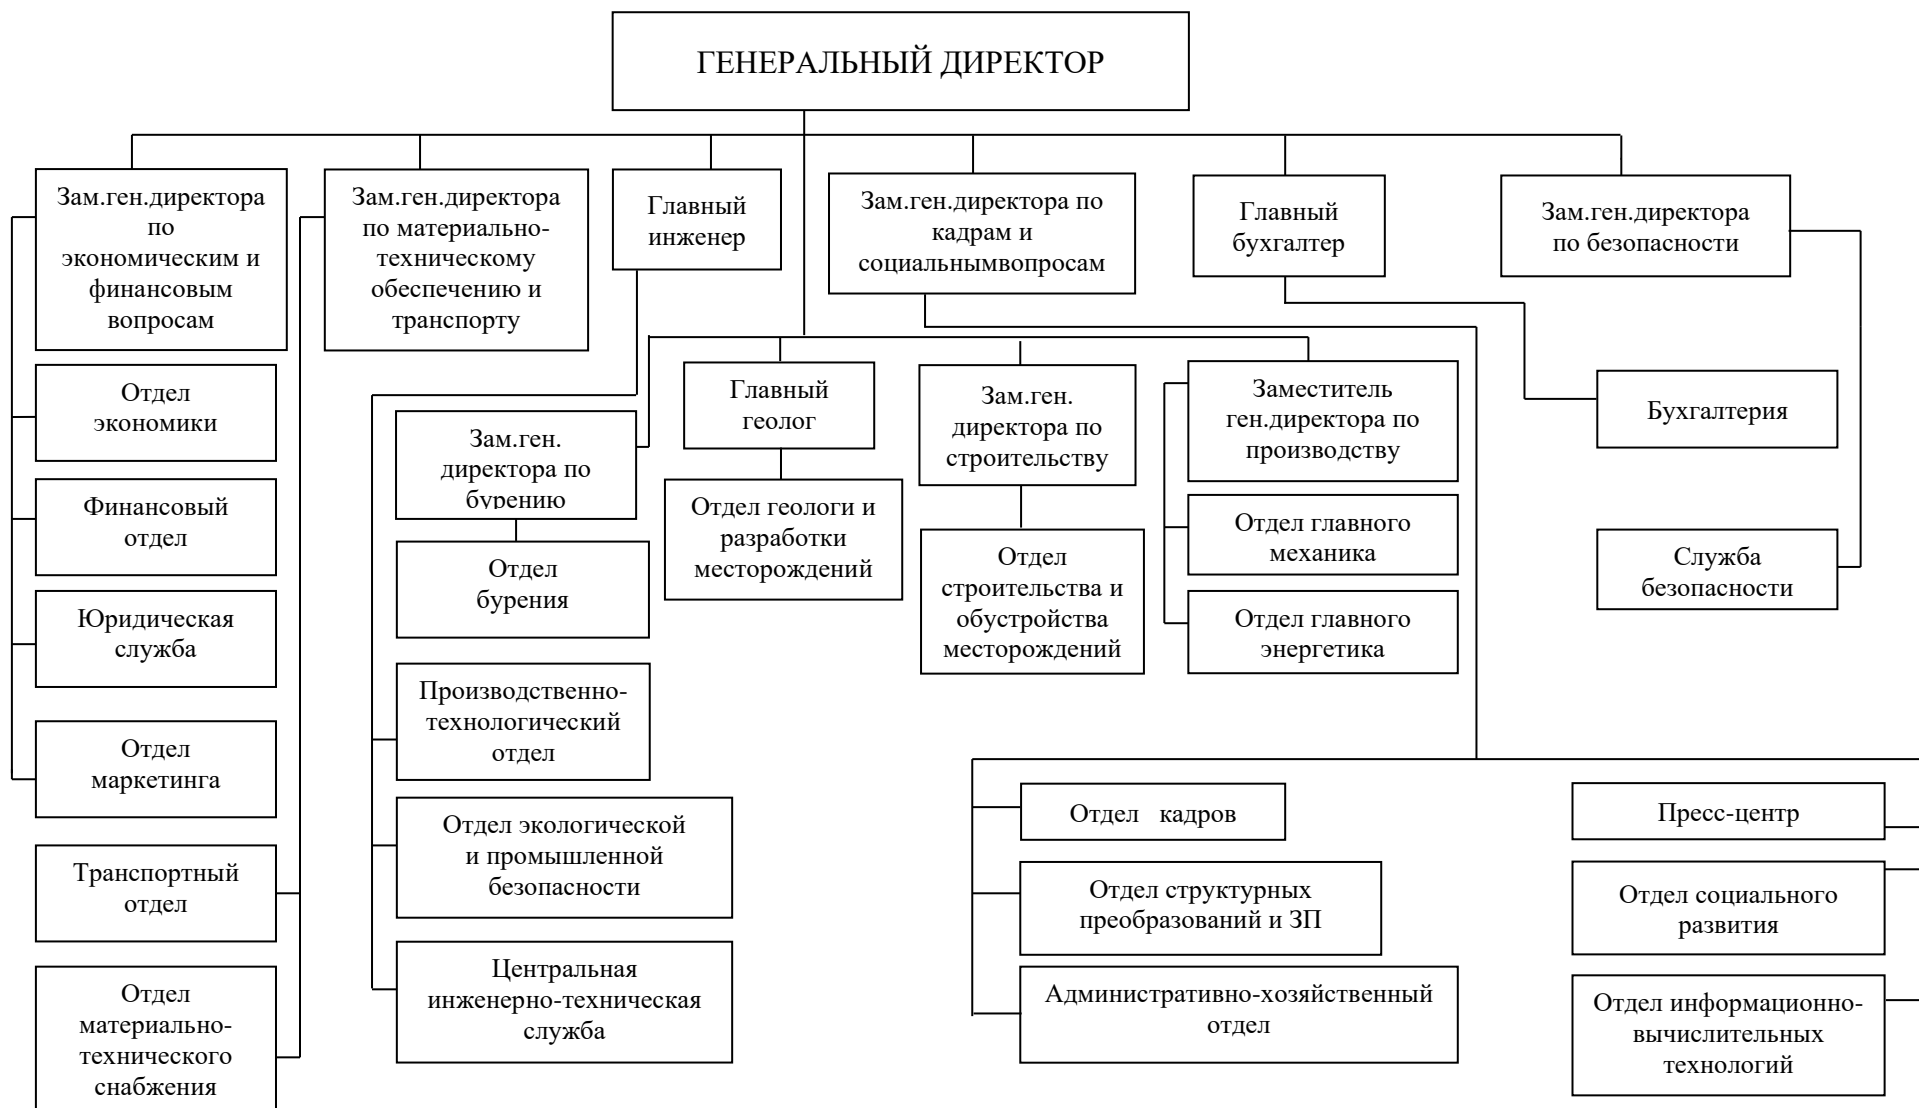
ГЕНЕРАЛЬНЫЙ ДИРЕКТОР

Зам.ген.директора по экономическим и финансовым вопросам

Зам.ген.директора по материально-техническому обеспечению и транспорту

Главный инженер

Зам.ген.директора по кадрам и социальнымвопросам

Главный бухгалтер

Зам.ген.директора по безопасности

Отдел экономики

Финансовый отдел

Юридическая служба

Отдел маркетинга

Транспортный отдел

Отдел материально-технического снабжения

Зам.ген. директора по бурению

Отдел бурения

Производственно-технологический отдел

Отдел экологической и промышленной безопасности

Центральная инженерно-техническая служба

Главный геолог

Отдел геологи и разработки месторождений

Зам.ген. директора по строительству

Отдел строительства и обустройства месторождений

Заместитель ген.директора по производству

Отдел главного механика

Отдел главного энергетика

Бухгалтерия

Служба безопасности

Отдел кадров

Отдел структурных преобразований и ЗП

Административно-хозяйственный отдел

Пресс-центр

Отдел социального развития

Отдел информационно-вычислительных технологий